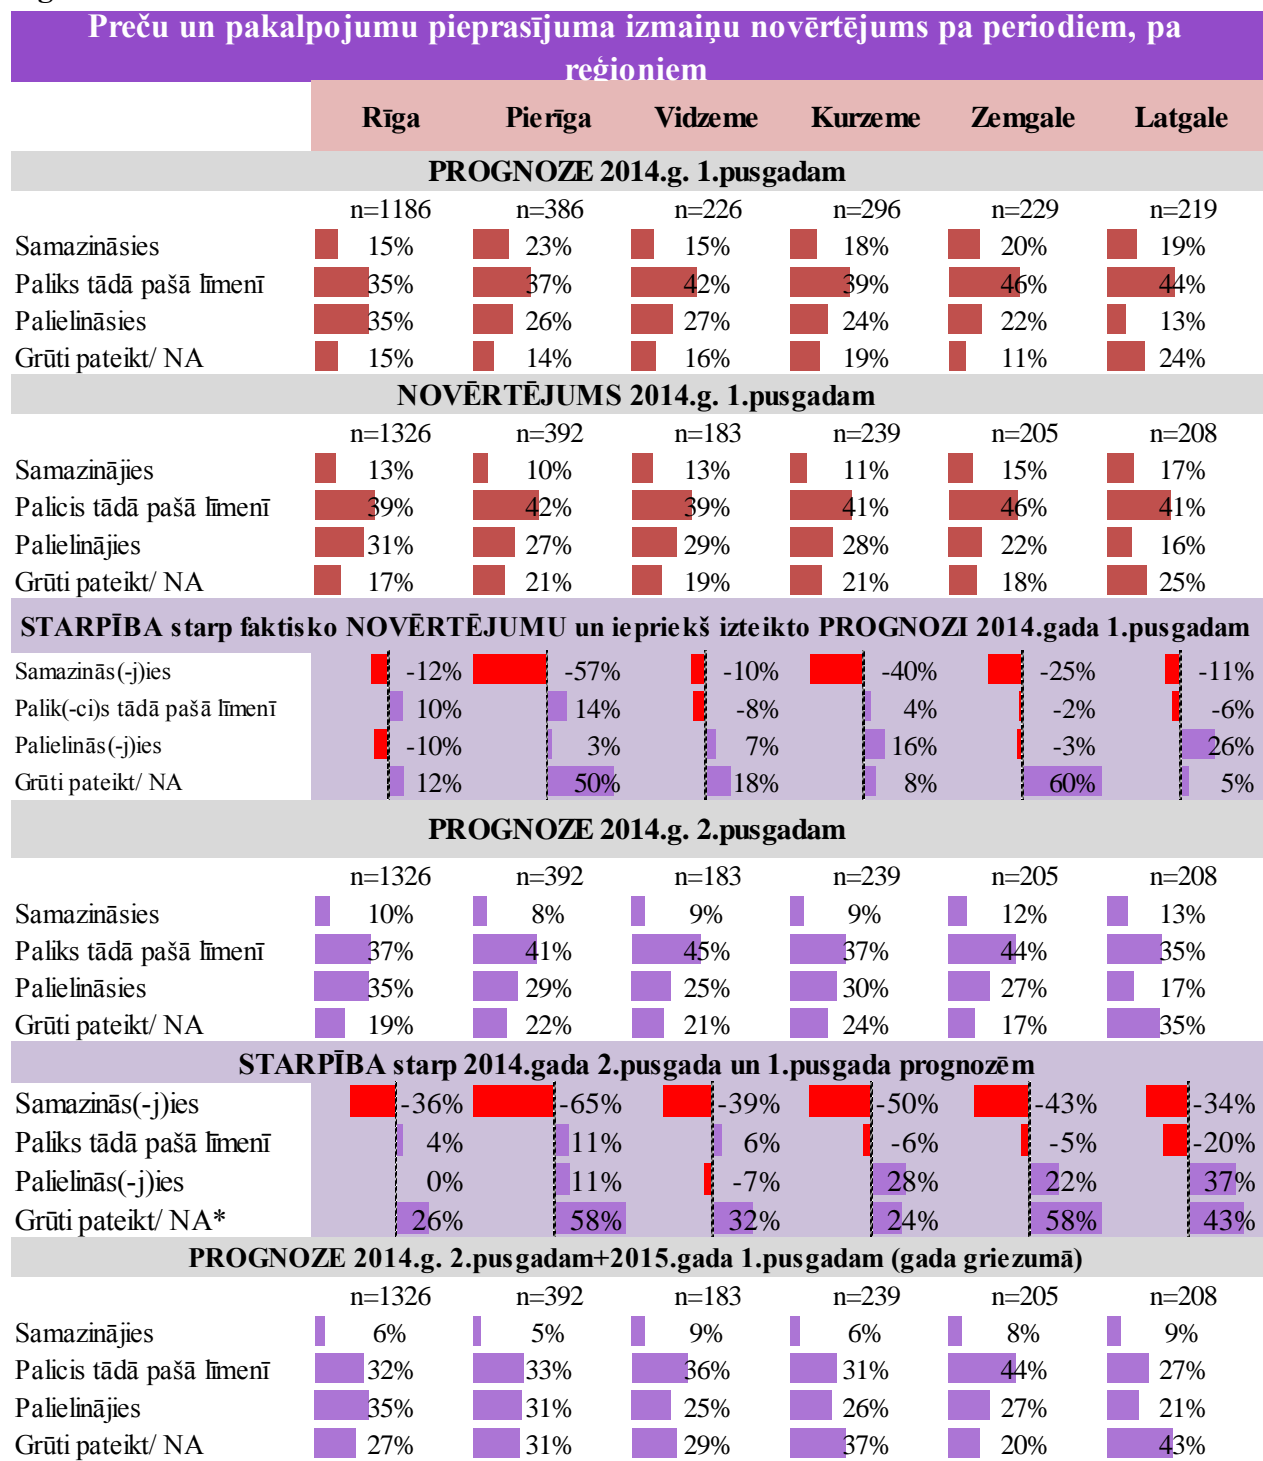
Preču un pakalpojumu pieprasījuma izmaiņu novērtējums pa periodiem, pa reģioniem

| | Rīga | Pierīga | Vidzeme | Kurzeme | Zemgale | Latgale |
|---|---|---|---|---|---|---|
| **PROGNOZE 2014.g. 1.pusgadam** | | | | | | |
| | n=1186 | n=386 | n=226 | n=296 | n=229 | n=219 |
| Samazināsies | 15% | 23% | 15% | 18% | 20% | 19% |
| Paliks tādā pašā līmenī | 35% | 37% | 42% | 39% | 46% | 44% |
| Palielināsies | 35% | 26% | 27% | 24% | 22% | 13% |
| Grūti pateikt/ NA | 15% | 14% | 16% | 19% | 11% | 24% |
| **NOVĒRTĒJUMS 2014.g. 1.pusgadam** | | | | | | |
| | n=1326 | n=392 | n=183 | n=239 | n=205 | n=208 |
| Samazinājies | 13% | 10% | 13% | 11% | 15% | 17% |
| Palicis tādā pašā līmenī | 39% | 42% | 39% | 41% | 46% | 41% |
| Palielinājies | 31% | 27% | 29% | 28% | 22% | 16% |
| Grūti pateikt/ NA | 17% | 21% | 19% | 21% | 18% | 25% |
| **STARPĪBA starp faktisko NOVĒRTĒJUMU un iepriekš izteikto PROGNOZI 2014.gada 1.pusgadam** | | | | | | |
| Samazinās(-j)ies | -12% | -57% | -10% | -40% | -25% | -11% |
| Palik(-ci)s tādā pašā līmenī | 10% | 14% | -8% | 4% | -2% | -6% |
| Palielinās(-j)ies | -10% | 3% | 7% | 16% | -3% | 26% |
| Grūti pateikt/ NA | 12% | 50% | 18% | 8% | 60% | 5% |
| **PROGNOZE 2014.g. 2.pusgadam** | | | | | | |
| | n=1326 | n=392 | n=183 | n=239 | n=205 | n=208 |
| Samazināsies | 10% | 8% | 9% | 9% | 12% | 13% |
| Paliks tādā pašā līmenī | 37% | 41% | 45% | 37% | 44% | 35% |
| Palielināsies | 35% | 29% | 25% | 30% | 27% | 17% |
| Grūti pateikt/ NA | 19% | 22% | 21% | 24% | 17% | 35% |
| **STARPĪBA starp 2014.gada 2.pusgada un 1.pusgada prognozēm** | | | | | | |
| Samazinās(-j)ies | -36% | -65% | -39% | -50% | -43% | -34% |
| Paliks tādā pašā līmenī | 4% | 11% | 6% | -6% | -5% | -20% |
| Palielinās(-j)ies | 0% | 11% | -7% | 28% | 22% | 37% |
| Grūti pateikt/ NA* | 26% | 58% | 32% | 24% | 58% | 43% |
| **PROGNOZE 2014.g. 2.pusgadam+2015.gada 1.pusgadam (gada griezumā)** | | | | | | |
| | n=1326 | n=392 | n=183 | n=239 | n=205 | n=208 |
| Samazinājies | 6% | 5% | 9% | 6% | 8% | 9% |
| Palicis tādā pašā līmenī | 32% | 33% | 36% | 31% | 44% | 27% |
| Palielinājies | 35% | 31% | 25% | 26% | 27% | 21% |
| Grūti pateikt/ NA | 27% | 31% | 29% | 37% | 20% | 43% |